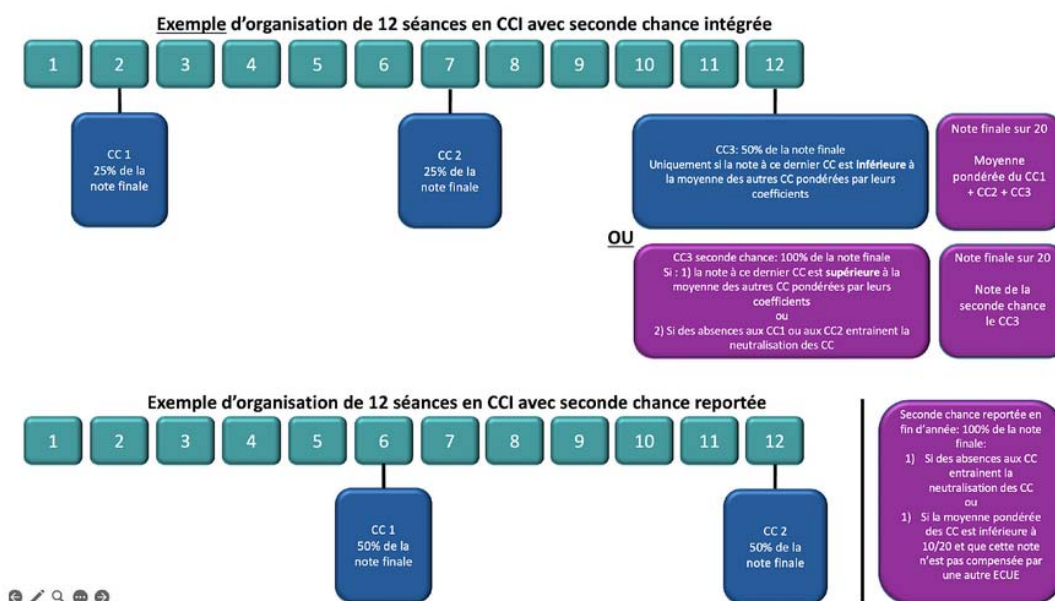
Exemple d'organisation de 12 séances en CCI avec seconde chance intégrée

1 2 3 4 5 6 7 8 9 10 11 12

CC 1
25% de la note finale

CC 2
25% de la note finale

CC3: 50% de la note finale
Uniquement si la note à ce dernier CC est inférieure à la moyenne des autres CC pondérées par leurs coefficients

Note finale sur 20

Moyenne pondérée du CC1 + CC2 + CC3

OU

CC3 seconde chance: 100% de la note finale
Si : 1) la note à ce dernier CC est supérieure à la moyenne des autres CC pondérées par leurs coefficients
ou
2) Si des absences aux CC1 ou aux CC2 entraînent la neutralisation des CC

Note finale sur 20

Note de la seconde chance le CC3

Exemple d'organisation de 12 séances en CCI avec seconde chance reportée

1 2 3 4 5 6 7 8 9 10 11 12

CC 1
50% de la note finale

CC 2
50% de la note finale

Seconde chance reportée en fin d'année: 100% de la note finale:
1) Si des absences aux CC entraînent la neutralisation des CC
ou
1) Si la moyenne pondérée des CC est inférieure à 10/20 et que cette note n'est pas compensée par une autre ECUE